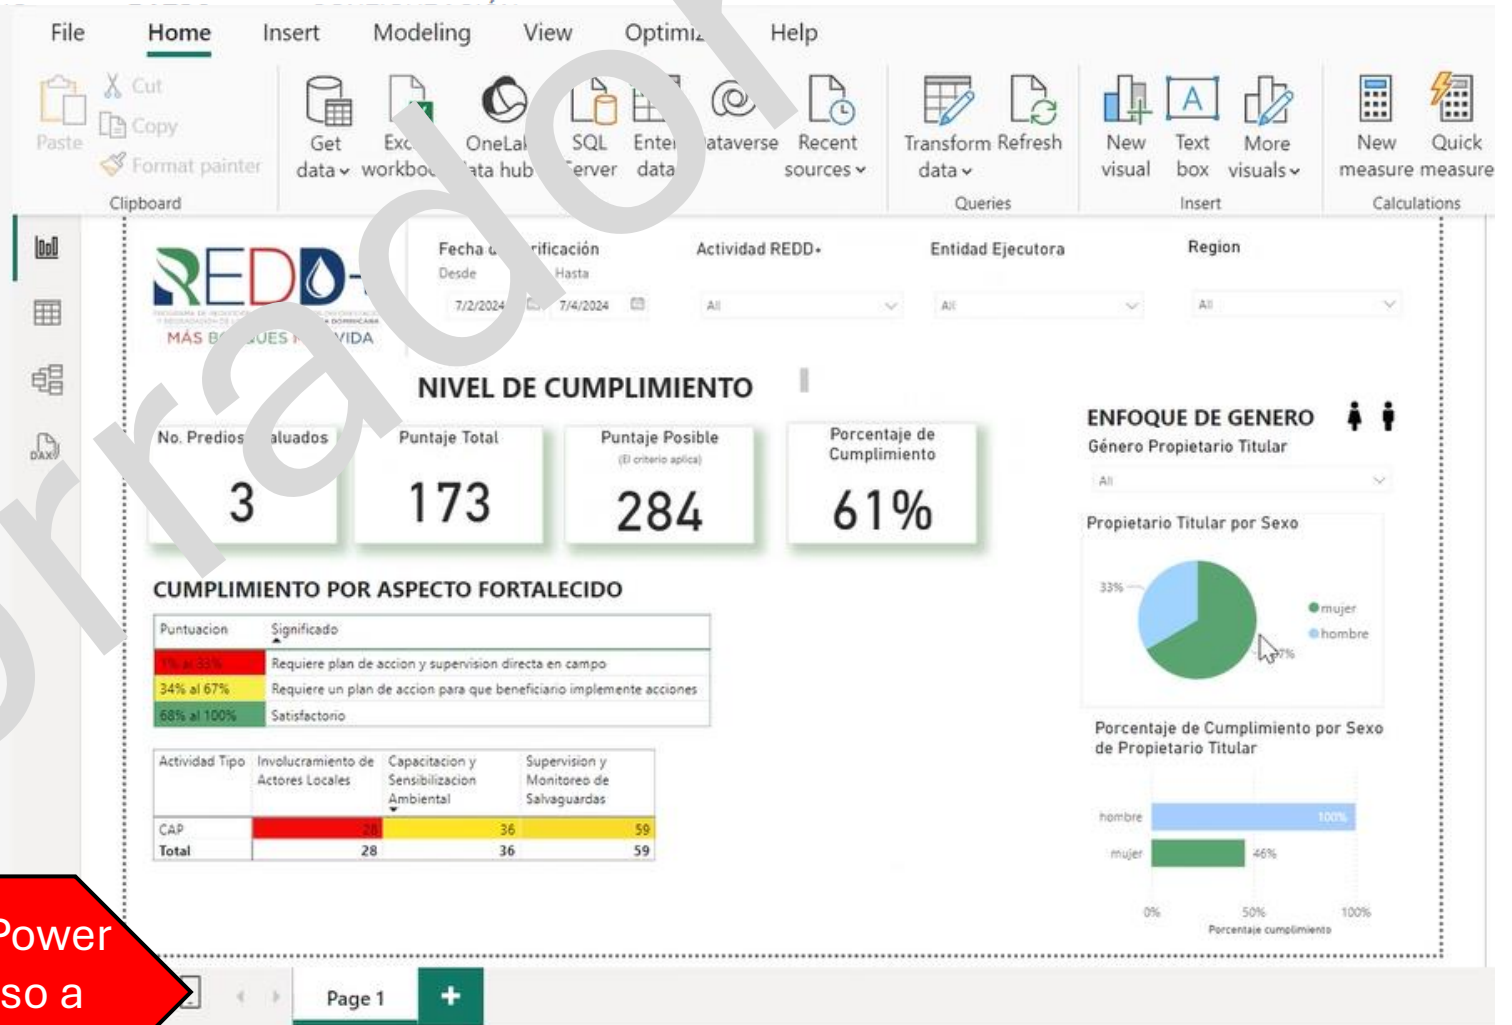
File Home Insert Modeling View Optimi Help

Paste Cut Copy Format painter
Clipboard

Get data Exc workbo OneLa ata hub SQL erver Ente data ataverse Recent sources

Transform data Refresh
Queries

New visual Text box More visuals
Insert

New measure Quick measure
Calculations

REDD-
MÁS B UES VIDA

Fecha d rificación
Desde Hasta
7/2/2024 7/4/2024

Actividad REDD+
All

Entidad Ejecutora
All

Region
All

NIVEL DE CUMPLIMIENTO

No. Predios aluados
3

Puntaje Total
173

Puntaje Posible
(El criterio aplica)
284

Porcentaje de Cumplimiento
61%

CUMPLIMIENTO POR ASPECTO FORTALECIDO

| Puntuacion | Significado |
|---|---|
| 1% al 33% | Requiere plan de accion y supervision directa en campo |
| 34% al 67% | Requiere un plan de accion para que beneficiario implemente acciones |
| 68% al 100% | Satisfactorio |

| Actividad Tipo | Involucramiento de Actores Locales | Capacitacion y Sensibilizacion Ambiental | Supervision y Monitoreo de Salvaguardas |
|---|---|---|---|
| CAP | 28 | 36 | 59 |
| Total | 28 | 36 | 59 |

ENFOQUE DE GENERO
Género Propietario Titular
All

Propietario Titular por Sexo
33%
67%
mujer
hombre

Porcentaje de Cumplimiento por Sexo de Propietario Titular
hombre 100%
mujer 46%
0% 50% 100%
Porcentaje cumplimiento

Power
so a

Page 1
+